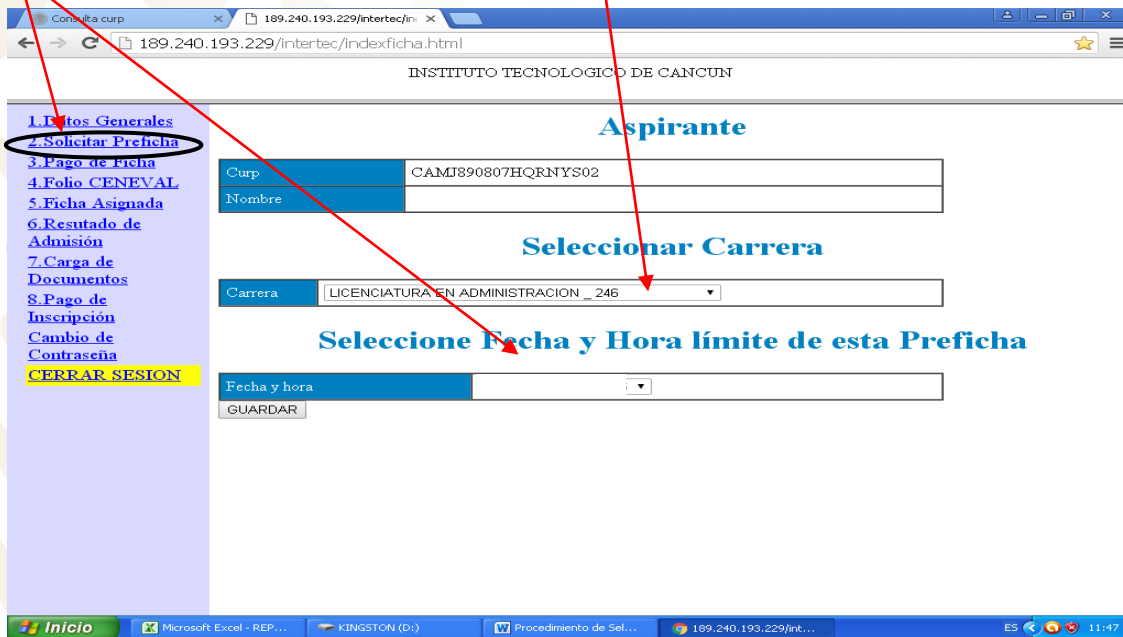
Consulta curp
189.240.193.229/intertec/in
189.240.193.229/intertec/indexficha.html

INSTITUTO TECNOLOGICO DE CANCUN

1.Datos Generales
2.Solicitar Preficha
3.Pago de Ficha
4.Folio CENEVAL
5.Ficha Asignada
6.Resutado de Admisión
7.Carga de Documentos
8.Pago de Inscripción
Cambio de Contraseña
CERRAR SESION

Aspirante

| Curp | CAMJ890807HQRNYS02 |
|---|---|
| Nombre | |

Seleccionar Carrera

| Carrera | LICENCIATURA EN ADMINISTRACION _ 246 |
|---|---|

Seleccione Fecha y Hora límite de esta Preficha

| Fecha y hora | |
|---|---|

GUARDAR

Inicio
Microsoft Excel - REP...
KINGSTON (D:)
Procedimiento de Sel...
189.240.193.229/int...
ES
11:47